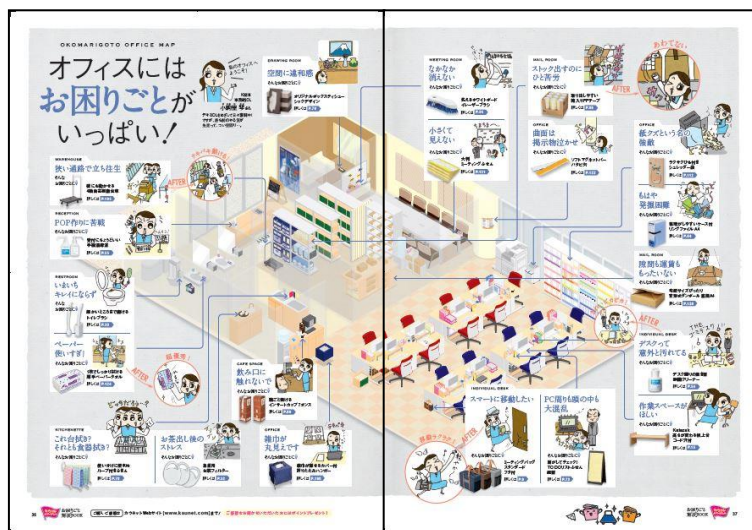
OKOMARIGOTO OFFICE MAP

オフィスにはお困りごとがいっぱい!

使い道願で立ち往生

POP作りに苦戦

いまいちキレイにならず

ペーパー使いすぎ

これ台拭き? それとも食器拭き?

お茶出し後のストレス

飲み口に触れないで

箱庭が丸見えです

空間に違和感

なかなか消えない

小さくて見えない

ストック出すのにひと苦労

曲面は掲示物泣かせ

紙クズという名の強敵

あわてない

私物発掘困難

搬送も運賃ももったいない

デスクって意外と汚れてる

作業スペースがほしい

スマートに移動したい

PC周りも嵐の中も大混乱

AFTER

詳しくは